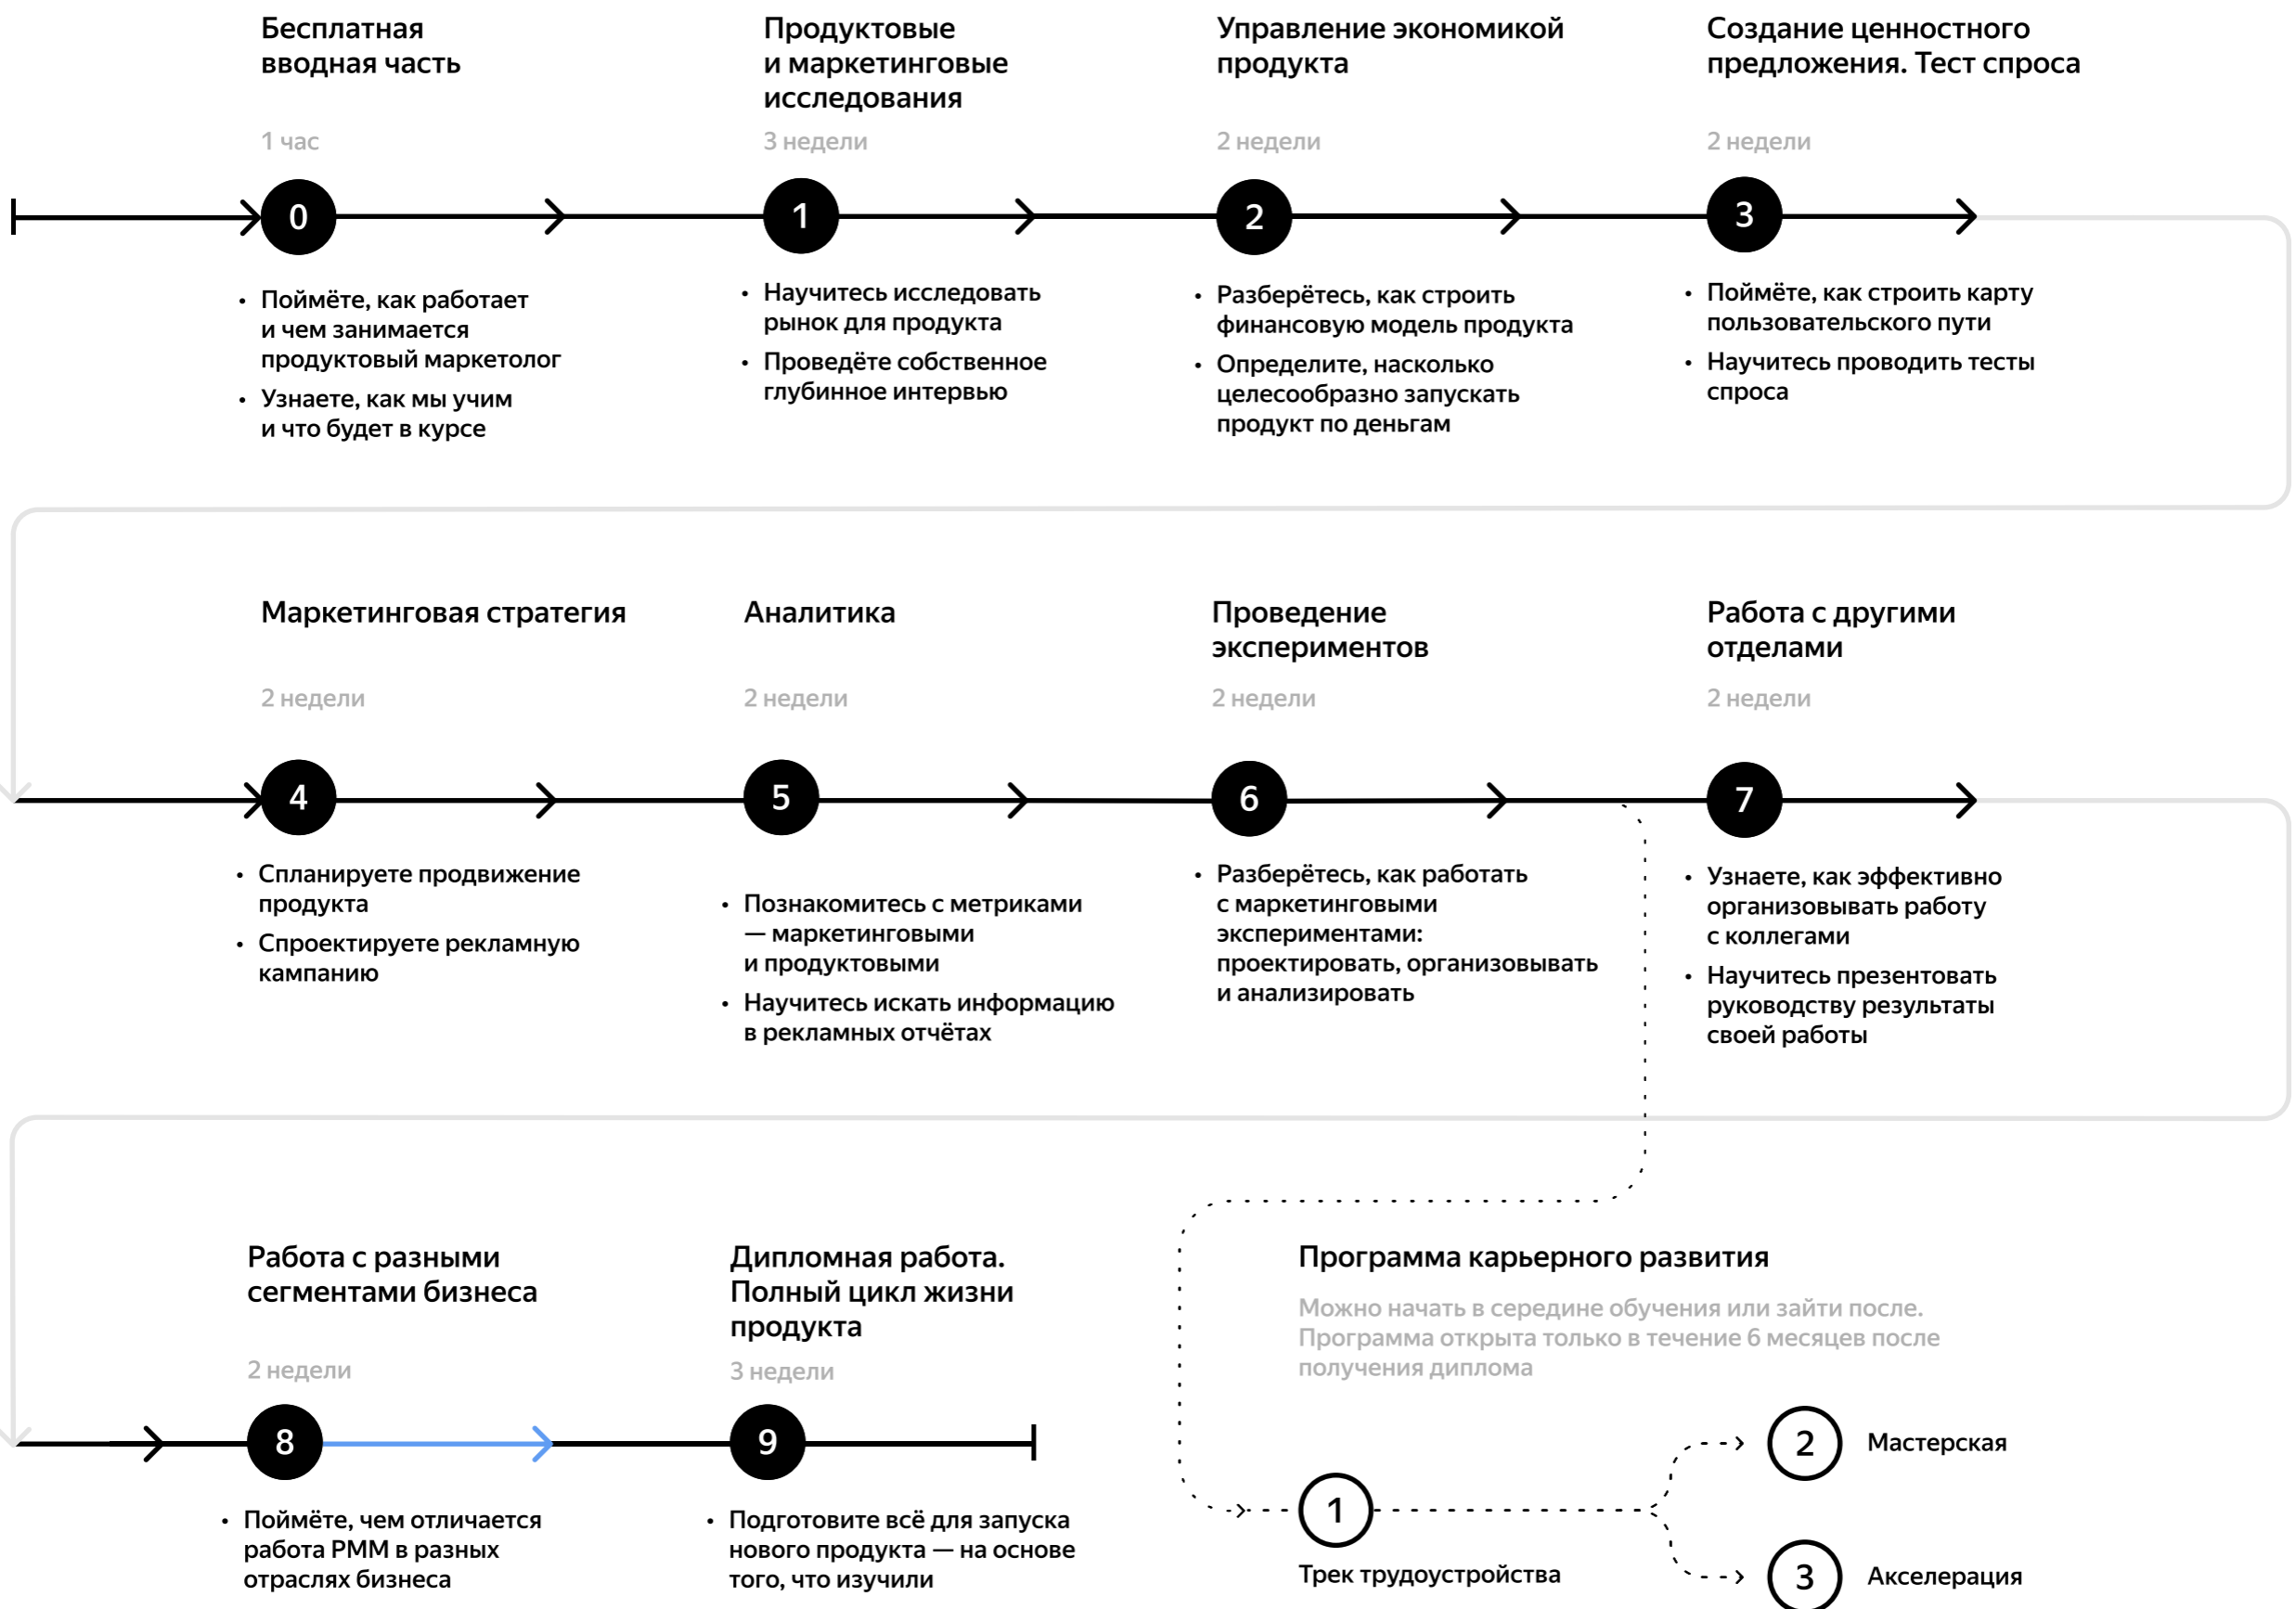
Бесплатная вводная часть

1 час

0

• Поймёте, как работает и чем занимается продуктовый маркетолог
• Узнаете, как мы учим и что будет в курсе

Продуктовые и маркетинговые исследования

3 недели

1

• Научитесь исследовать рынок для продукта
• Проведёте собственное глубинное интервью

Управление экономикой продукта

2 недели

2

• Разберётесь, как строить финансовую модель продукта
• Определите, насколько целесообразно запускать продукт по деньгам

Создание ценностного предложения. Тест спроса

2 недели

3

• Поймёте, как строить карту пользовательского пути
• Научитесь проводить тесты спроса

Маркетинговая стратегия

2 недели

4

• Спланируете продвижение продукта
• Спроектируете рекламную кампанию

Аналитика

2 недели

5

• Познакомитесь с метриками — маркетинговыми и продуктовыми
• Научитесь искать информацию в рекламных отчётах

Проведение экспериментов

2 недели

6

• Разберётесь, как работать с маркетинговыми экспериментами: проектировать, организовывать и анализировать

Работа с другими отделами

2 недели

7

• Узнаете, как эффективно организовывать работу с коллегами
• Научитесь презентовать руководству результаты своей работы

Работа с разными сегментами бизнеса

2 недели

8

• Поймёте, чем отличается работа PMM в разных отраслях бизнеса

Дипломная работа. Полный цикл жизни продукта

3 недели

9

• Подготовите всё для запуска нового продукта — на основе того, что изучили

Программа карьерного развития

Можно начать в середине обучения или зайти после. Программа открыта только в течение 6 месяцев после получения диплома

1

Трек трудоустройства

2

Мастерская

3

Акселерация